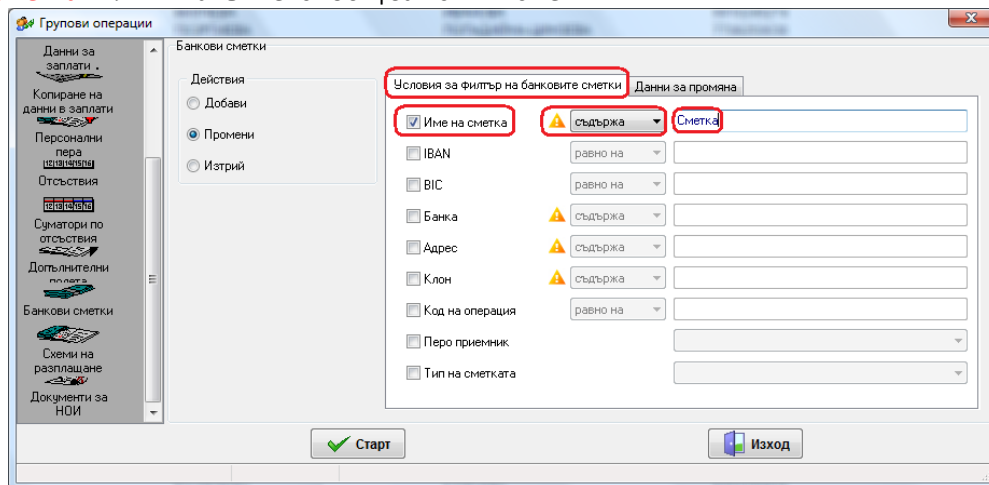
Групови операции

Данни за заплати
Копиране на данни в заплати
Персонални пера
Отсъствия
Суматори по отсъствия
Допълнителни полета
Банкови сметки
Схеми на разплащане
Документи за НОИ

Банкови сметки

Действия
Добави
Промени
Изтрий

Условия за филтър на банковите сметки
Данни за промяна

| | | |
|---|---|---|
| Име на сметка | съдържа | Сметка |
| IBAN | равно на | |
| BIC | равно на | |
| Банка | съдържа | |
| Адрес | съдържа | |
| Клон | съдържа | |
| Код на операция | равно на | |
| Перо приемник | | |
| Тип на сметката | | |

Старт
Изход